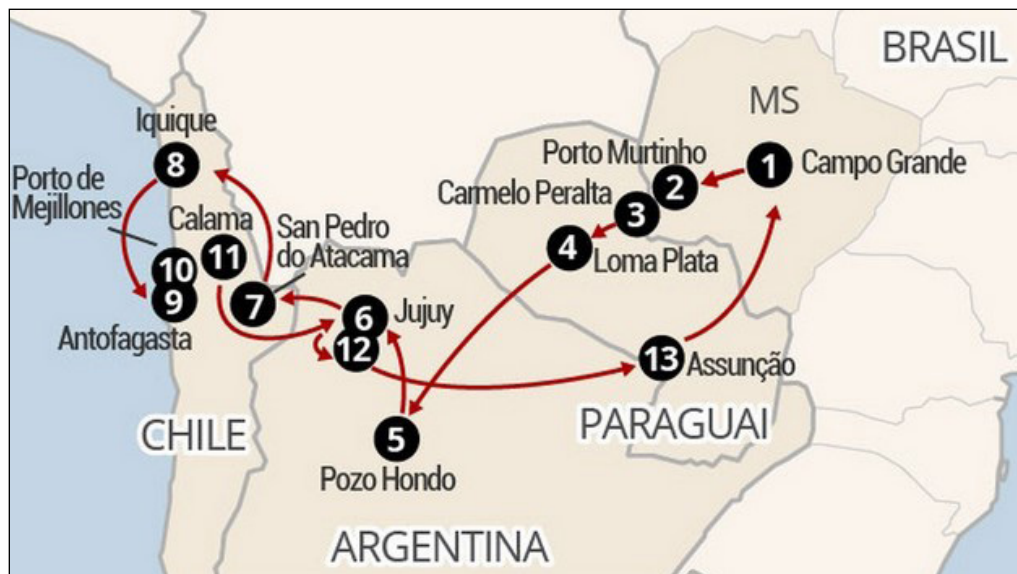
BRASIL

MS

Iquique

8

Porto de Mejillones

Calama

San Pedro do Atacama

Porto Murtinho

1 Campo Grande

2

Carmelo Peralta

3

4 Loma Plata

10

9

Antofagasta

11

7

6 Jujuy

12

13 Assunção

CHILE

5

Pozo Hondo

PARAGUAI

ARGENTINA